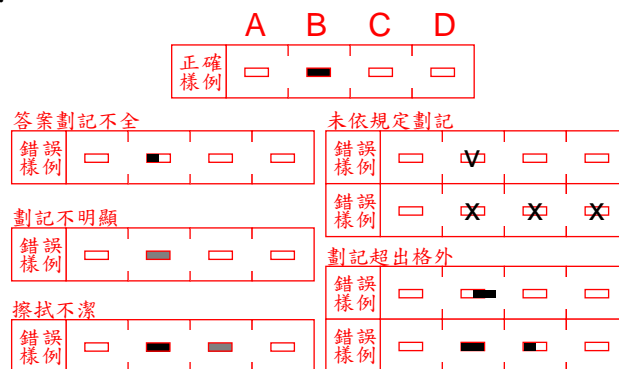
A B C D

| 正確樣例 | | | | |
|---|---|---|---|---|

答案劃記不全

| 錯誤樣例 | | | | |
|---|---|---|---|---|

劃記不明顯

| 錯誤樣例 | | | | |
|---|---|---|---|---|

擦拭不潔

| 錯誤樣例 | | | | |
|---|---|---|---|---|

未依規定劃記

| 錯誤樣例 | | V | | |
|---|---|---|---|---|
| 錯誤樣例 | | X | X | X |

劃記超出格外

| 錯誤樣例 | | | | |
|---|---|---|---|---|
| 錯誤樣例 | | | | |